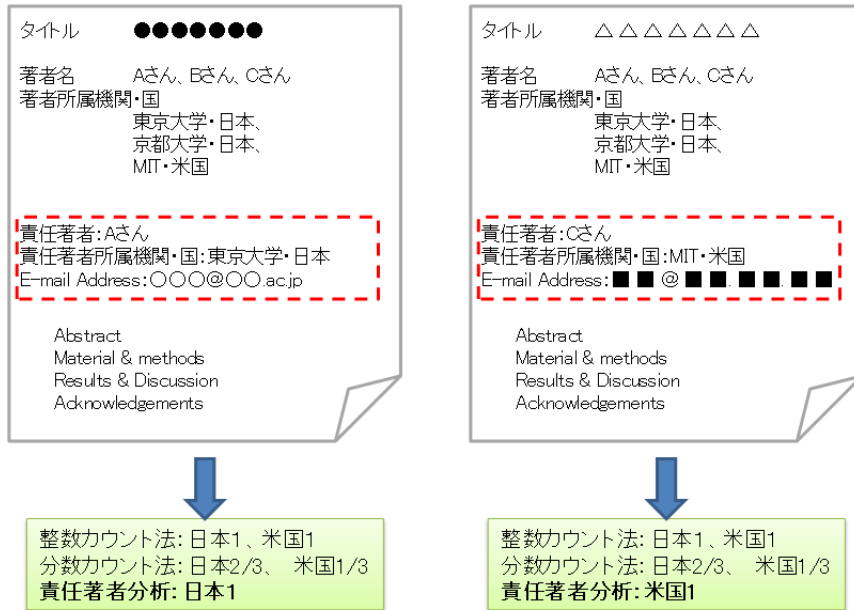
タイトル ●●●●●●●

著者名 Aさん、Bさん、Cさん
著者所属機関・国
東京大学・日本、
京都大学・日本、
MIT・米国

責任著者:Aさん
責任著者所属機関・国:東京大学・日本
E-mail Address:〇〇〇@〇〇.ac.jp

Abstract
Material & methods
Results & Discussion
Acknowledgements

整数カウント法: 日本1、米国1
分数カウント法: 日本2/3、 米国1/3
責任著者分析: 日本1

タイトル △△△△△△△

著者名 Aさん、Bさん、Cさん
著者所属機関・国
東京大学・日本、
京都大学・日本、
MIT・米国

責任著者:Cさん
責任著者所属機関・国:MIT・米国
E-mail Address:■■@■■.■■.■■

Abstract
Material & methods
Results & Discussion
Acknowledgements

整数カウント法: 日本1、米国1
分数カウント法: 日本2/3、 米国1/3
責任著者分析: 米国1